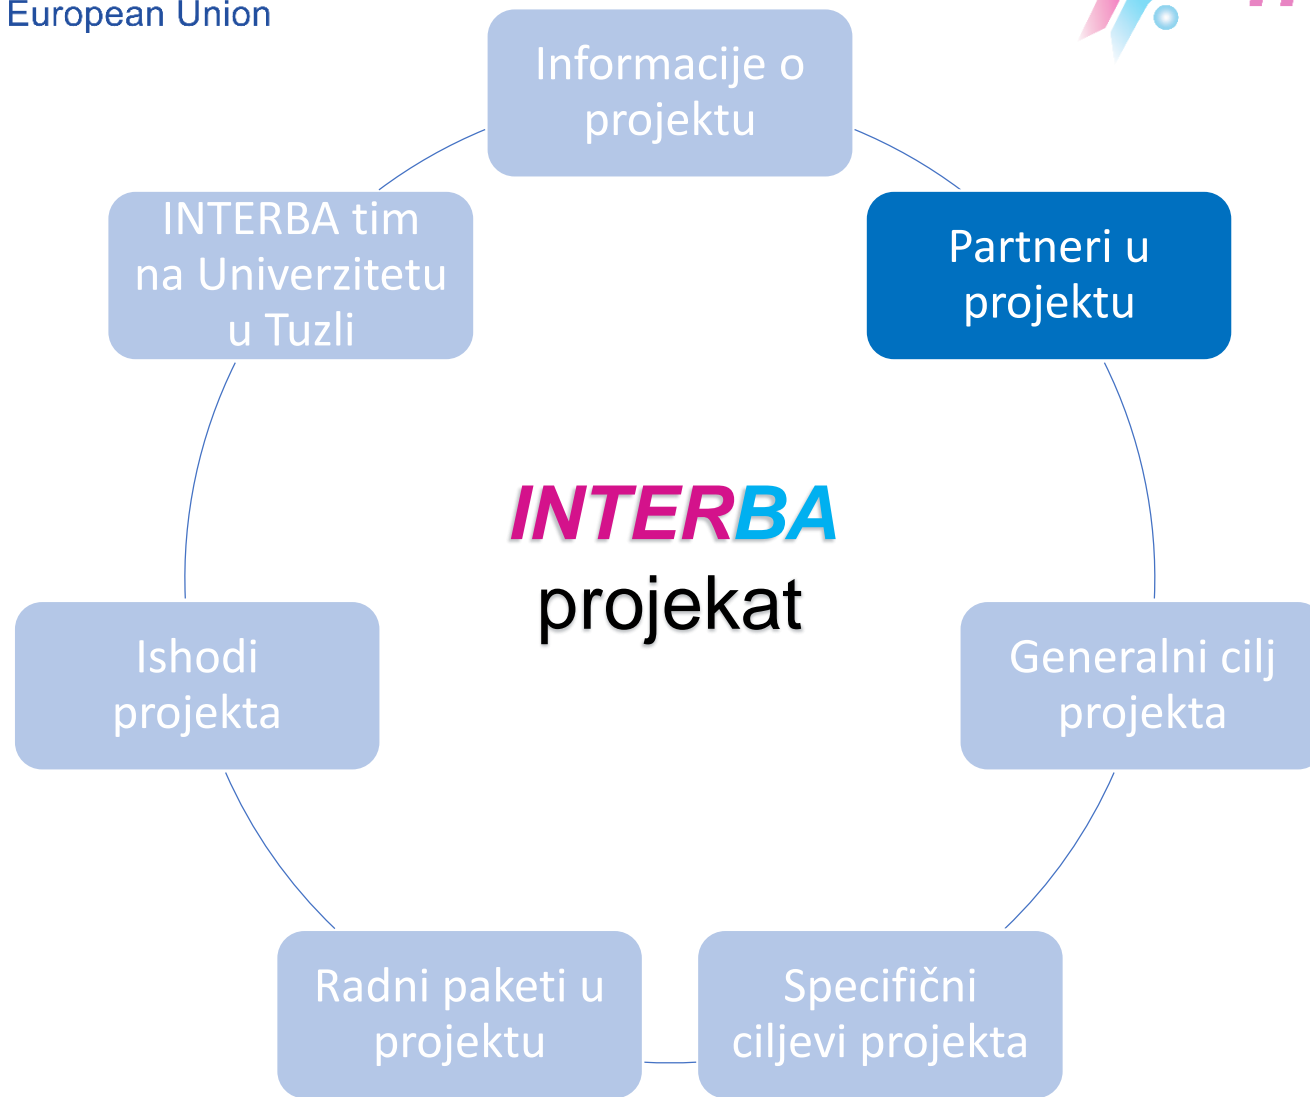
European Union

Informacije o projektu

Partneri u projektu

Generalni cilj projekta

Specifični ciljevi projekta

Radni paketi u projektu

Ishodi projekta

INTERBA tim na Univerzitetu u Tuzli

INTERBA projekat